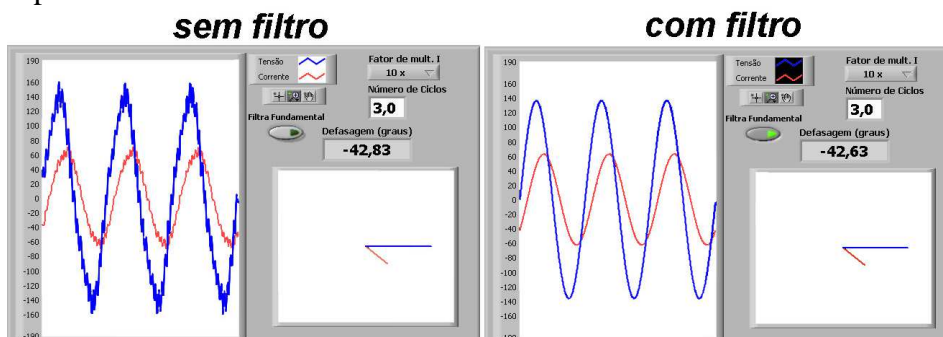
sem filtro

com filtro

190
160
140
120
100
80
60
40
20
0
-20
-40
-60
-80
-100
-120
-140
-160
-190

Tensão
Corrente

Fator de mult. I
10 x

Número de Ciclos
3,0

Filtra Fundamental

Defasagem (graus)
-42,83

190
160
140
120
100
80
60
40
20
0
-20
-40
-60
-80
-100
-120
-140
-160

Tensão
Corrente

Fator de mult. I
10 x

Número de Ciclos
3,0

Filtra Fundamental

Defasagem (graus)
-42,63